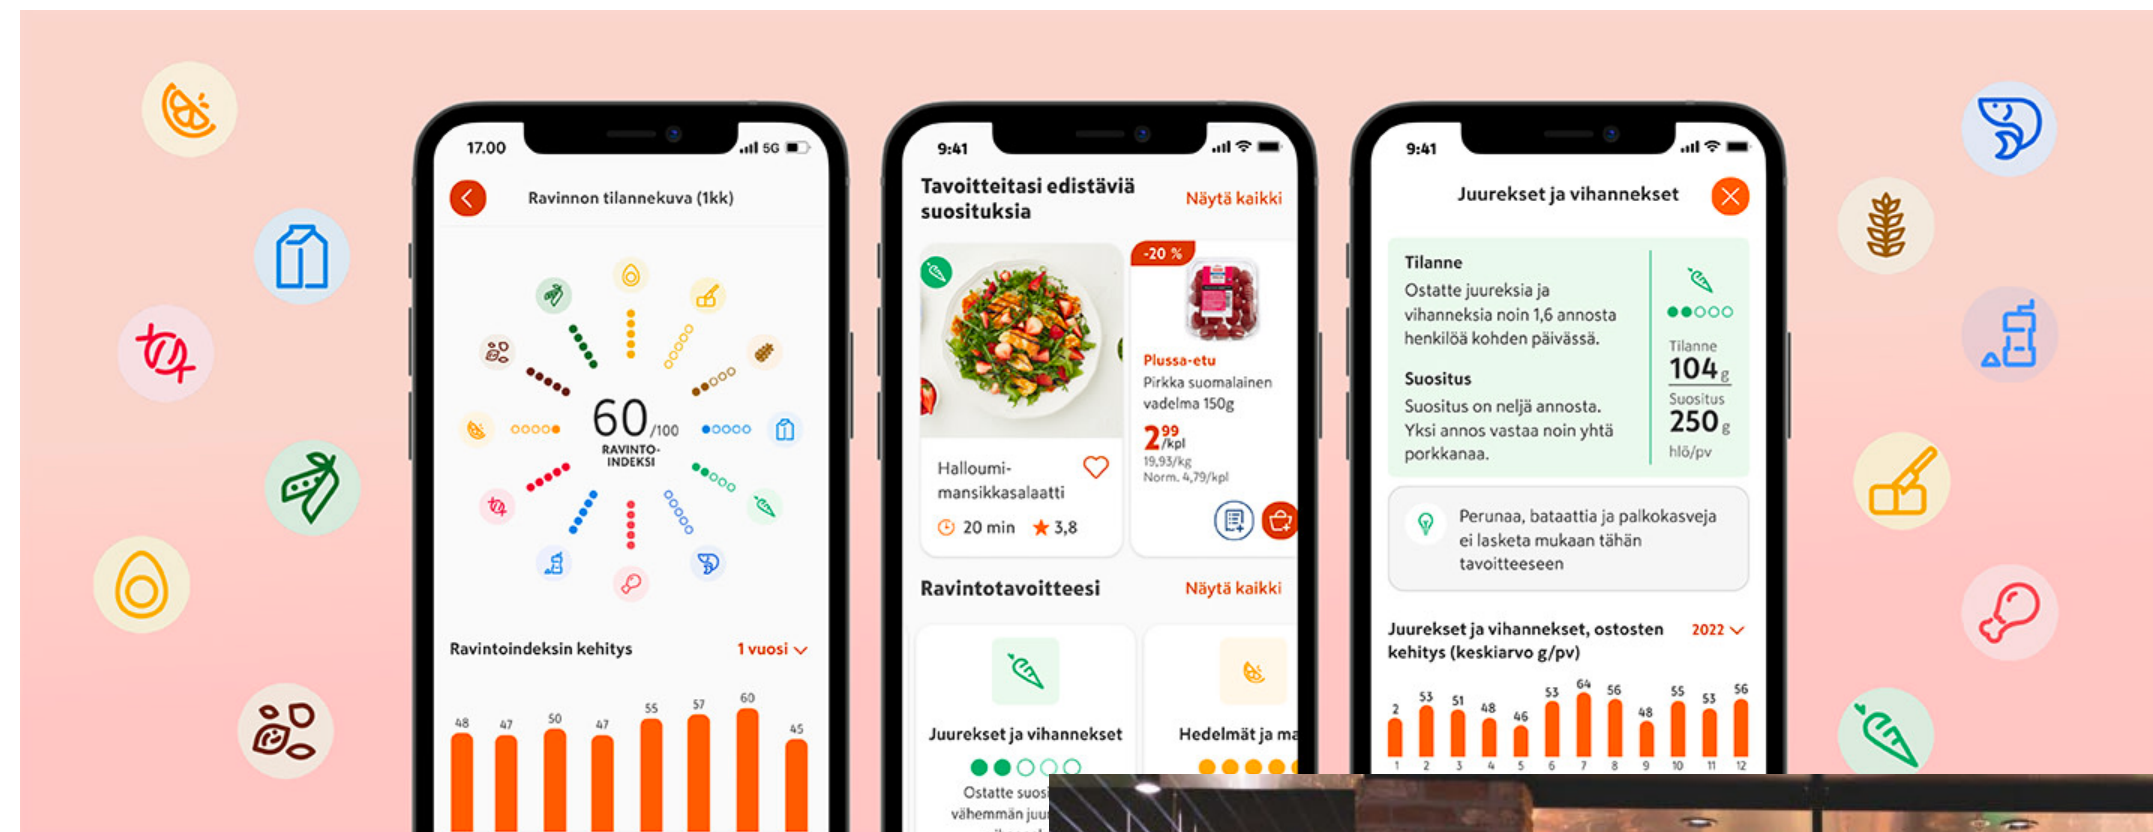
17.00 5G

Ravinnon tilannekuva (1kk)

60/100
RAVINTO-INDEKSI

Ravintoindeksin kehitys
1 vuosi

48 47 50 47 55 57 60 45

9:41

Tavoitteitasi edistäviä suosituksia
Näytä kaikki

-20 %

Halloumi-mansikkasalaatti
20 min ★ 3,8

Plussa-etu
Pirkka suomalainen vadelma 150g
$2^{99}$/kpl
19,93/kg
Norm. 4,79/kpl

Ravintotavoitteesi
Näytä kaikki

Juurekset ja vihannekset
Ostatte suos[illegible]
vähemmän juu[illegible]

Hedelmät ja ma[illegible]

9:41

Juurekset ja vihannekset

Tilanne
Ostatte juureksia ja vihanneksia noin 1,6 annosta henkilöä kohden päivässä.

Suositus
Suositus on neljä annosta. Yksi annos vastaa noin yhtä porkkanaa.

Tilanne
104 g
Suositus
250 g
hlö/pv

Perunaa, bataattia ja palkokasveja ei lasketa mukaan tähän tavoitteeseen

Juurekset ja vihannekset, ostosten kehitys (keskiarvo g/pv)
2022

2 53 51 48 46 53 64 56 48 55 53 56
1 2 3 4 5 6 7 8 9 10 11 12